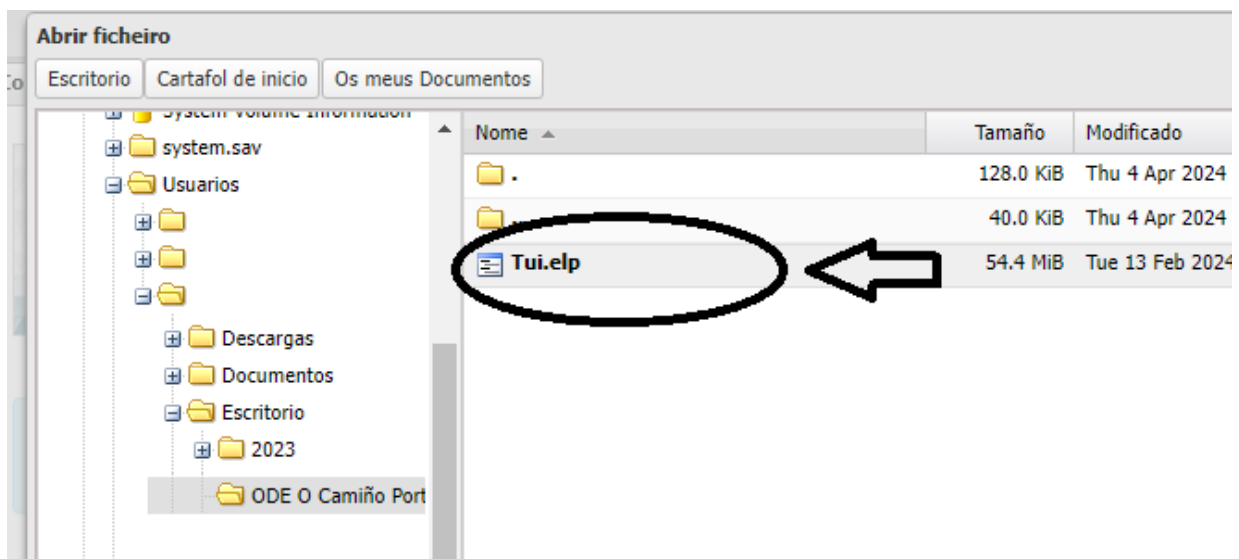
Co

Abrir ficheiro

Escritorio | Cartafol de inicio | Os meus Documentos

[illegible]
system.sav
Usuarios
Descargas
Documentos
Escritorio
2023
ODE O Camiño Port

| Nome | Tamaño | Modificado |
|---|---|---|
| . | 128.0 KiB | Thu 4 Apr 2024 |
| .. | 40.0 KiB | Thu 4 Apr 2024 |
| Tui.elp | 54.4 MiB | Tue 13 Feb 2024 |